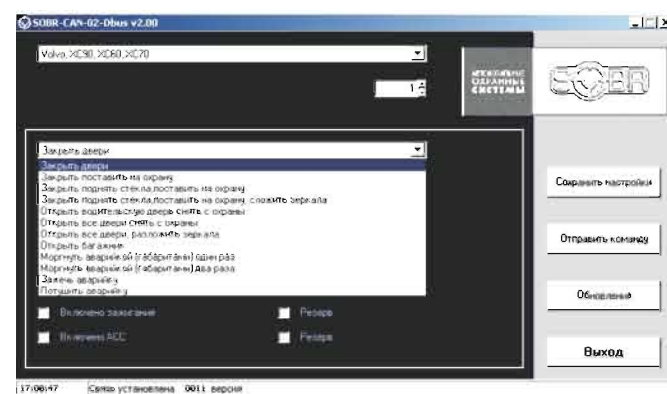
SOBR-CAN-02-Dbus v2.00

Volvo XC90, XC60, XC70

1

ИНТЕЛЛЕКТУАЛЬНЫЕ ОХРАННЫЕ СИСТЕМЫ

SOBR

Закрыть двери
Закрыть двери
Закрыть поставить на охрану
Закрыть поднять стекла,поставить на охрану
Закрыть поднять стекла,поставить на охрану, сложить зеркала
Открыть водительскую дверь снять с охраны
Открыть все двери снять с охраны
Открыть все двери, разложить зеркала
Открыть багажник
Моргнуть аварийкой (габаритами) один раз
Моргнуть аварийкой (габаритами) два раза
Зажечь аварийку
Потушить аварийку

Включено зажигание
Резерв
Включено ACC
Резерв

Сохранить настройки
Отправить команду
Обновления
Выход

17:08:47 Связь установлена 0011 версия